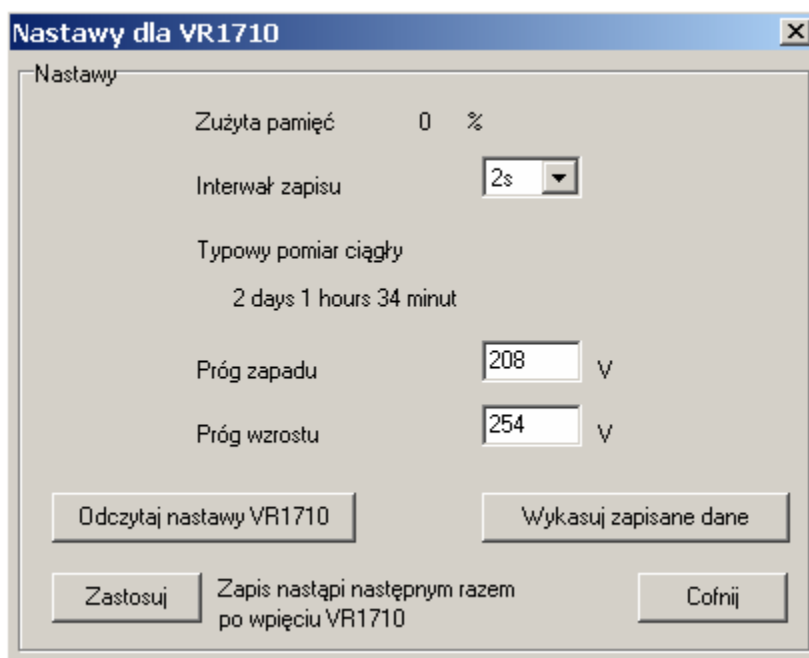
Nastawy dla VR1710

Nastawy

Zużyta pamięć 0 %

Interwał zapisu 2s

Typowy pomiar ciągły

2 days 1 hours 34 minut

Próg zapadu 208 V

Próg wzrostu 254 V

Odczytaj nastawy VR1710

Wykasuj zapisane dane

Zastosuj

Zapis nastąpi następnym razem po wpięciu VR1710

Cofnij